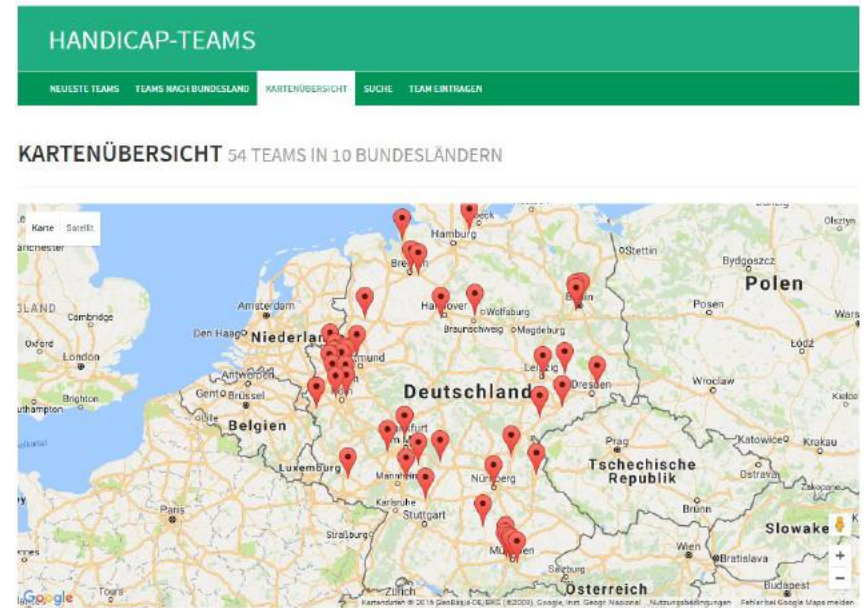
HANDICAP-TEAMS

NEUESTE TEAMS TEAMS NACH BUNDESLAND KARTENÜBERSICHT SUCHE TEAM EINTRAGEN

KARTENÜBERSICHT 54 TEAMS IN 10 BUNDESLÄNDERN

Karte Satellit

anchester
Hamburg
Stettin
Bydgoszcz
Olsztyn
Polen
Bremen
Berlin
LAND
Amsterdam
Posen
Cambridge
Hannover
Wolfsburg
Wars
Den Haag
Niederlande
Braunschweig
Magdeburg
Oxford
London
Dortmund
Łódź
Leipzig
Antwerpen
Dresden
Wrocław
Brighton
Gent
Brüssel
Deutschland
uthampton
Köln
Kielce
Belgien
Frankfurt
Prag
Katowice
Krakau
Luxemburg
Mannheim
Tschechische Republik
Nürnberg
Karlsruhe
Stuttgart
Paris
Brünn
Straßburg
Slowakei
München
Wien
Bratislava
Salzburg
Budapest
Zürich
Österreich
Google
Tours
Kartendaten © 2016 GeoBasis-DE/BKG (©2009), Google, Inst. Geogr. Nacional Nutzungsbedingungen Fehler bei Google Maps melden
+
−